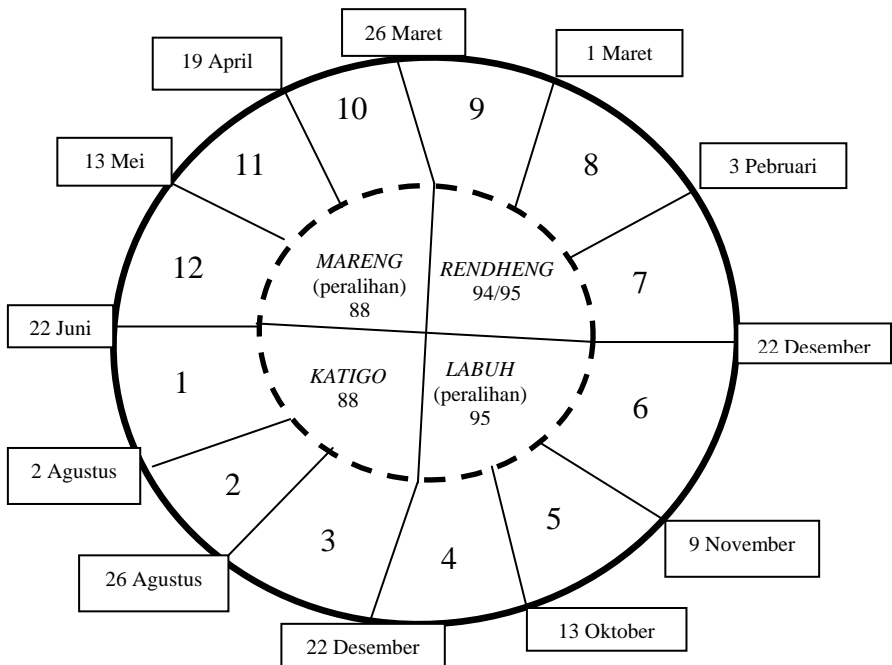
26 Maret

19 April

1 Maret

10

9

13 Mei

11

8

3 Pebruari

12

*MARENG*
(peralihan)
88

*RENDHENG*
94/95

7

22 Juni

22 Desember

1

*KATIGO*
88

*LABUH*
(peralihan)
95

6

2 Agustus

2

5

3

4

9 November

26 Agustus

22 Desember

13 Oktober